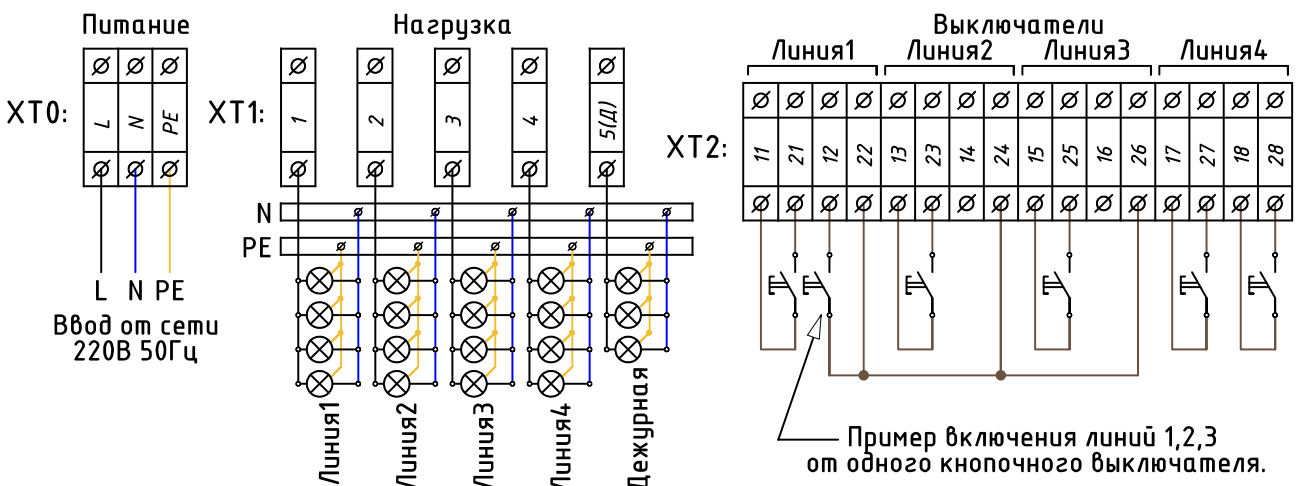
Питание

XT0:

L N PE

L N PE

Ввод от сети 220В 50Гц

Нагрузка

XT1:

1 2 3 4 5(Д)

N

PE

Линия1 Линия2 Линия3 Линия4 Дежурная

Выключатели

Линия1 Линия2 Линия3 Линия4

XT2:

11 21 12 22 13 23 14 24 15 25 16 26 17 27 18 28

Пример включения линий 1,2,3 от одного кнопочного выключателя.